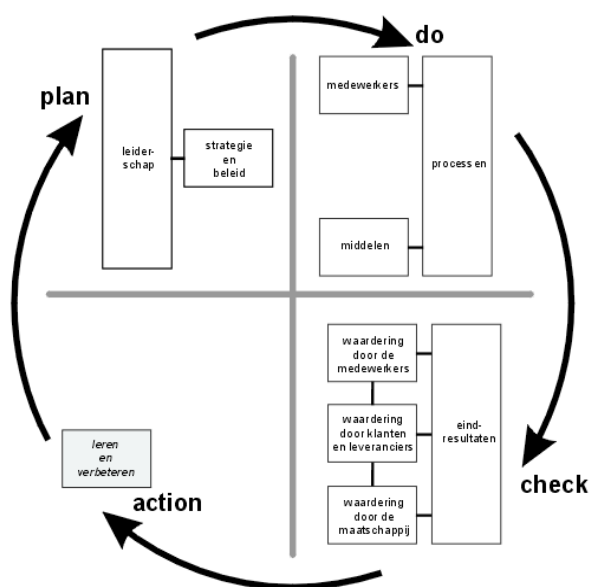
do

plan

leider-schap

strategie en beleid

medewerkers

processen

middelen

waardering door de medewerkers

waardering door klanten en leveranciers

waardering door de maatschappij

eind-resultaten

leren en verbeteren

action

check